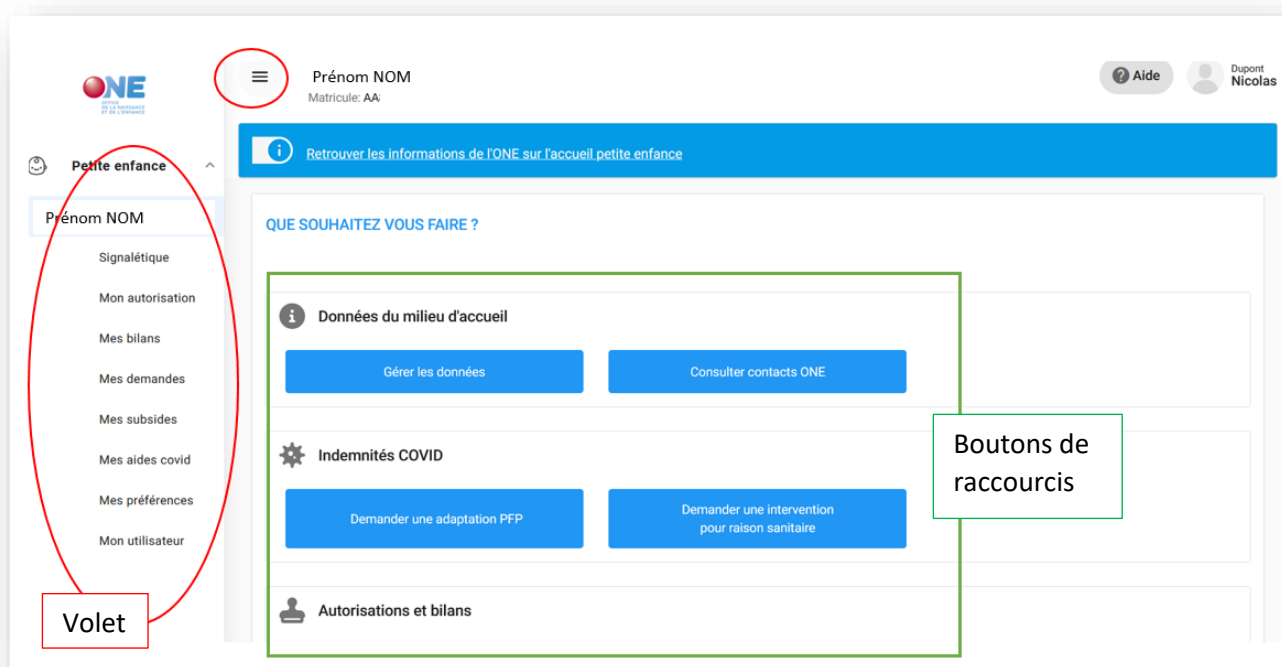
ONE
OFFICE DE LA NAISSANCE ET DE L'ENFANCE

Prénom NOM
Matricule: AA

Aide
Dupont
Nicolas

Retrouver les informations de l'ONE sur l'accueil petite enfance

Petite enfance
Prénom NOM
Signalétique
Mon autorisation
Mes bilans
Mes demandes
Mes subsides
Mes aides covid
Mes préférences
Mon utilisateur

QUE SOUHAITEZ VOUS FAIRE ?

Données du milieu d'accueil
Gérer les données
Consulter contacts ONE

Indemnités COVID
Demander une adaptation PFP
Demander une intervention pour raison sanitaire

Autorisations et bilans

Boutons de raccourcis

Volet